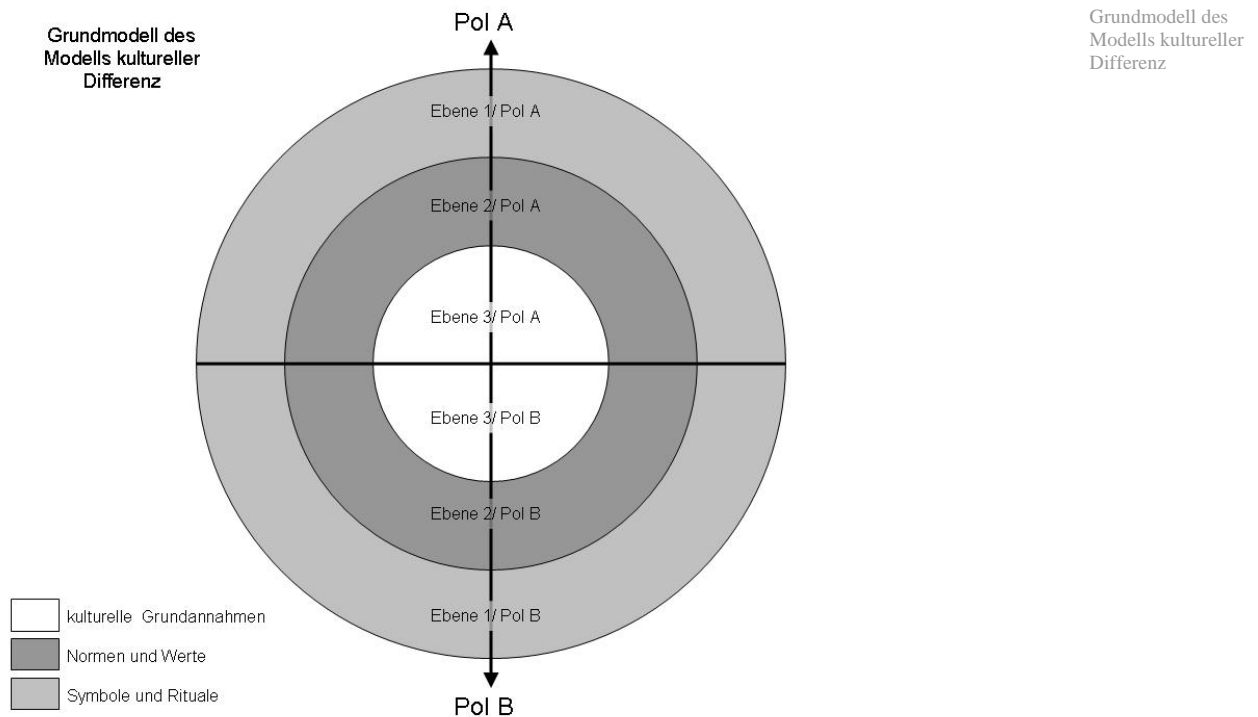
Grundmodell des Modells kultureller Differenz

Pol A

Grundmodell des Modells kultureller Differenz

Ebene 1/ Pol A

Ebene 2/ Pol A

Ebene 3/ Pol A

Ebene 3/ Pol B

Ebene 2/ Pol B

Ebene 1/ Pol B

Pol B

kulturelle Grundannahmen

Normen und Werte

Symbole und Rituale